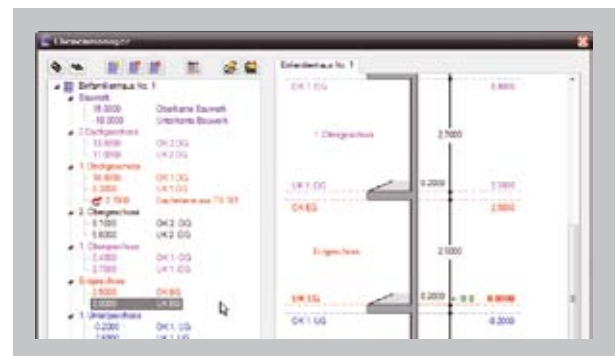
Ebenenmanager

Einfamilienhaus Nr. 1

Einfamilienhaus Nr. 1
Bauwerk
18.0000 Oberkante Bauwerk
-18.0000 Unterkante Bauwerk
2.Dachgeschoss
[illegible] OK 2.DG
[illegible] UK 2.DG
1.Dachgeschoss
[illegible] OK 1.DG
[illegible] UK 1.DG
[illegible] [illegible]
2.Obergeschoss
5.1000 OK 2.OG
5.8000 UK 2.OG
1.Obergeschoss
5.4000 OK 1.OG
2.7000 UK 1.OG
Erdgeschoss
2.5000 OK EG
0.0000 UK EG
1.Untergeschoss
-0.2000 OK 1.UG
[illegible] UK 1.UG

OK 1.OG 5.4000
1.Obergeschoss 2.7000
UK 1.OG 0.2000 2.7000
OK EG 2.5000
Erdgeschoss 2.5000
UK EG 0.2000 ± 0.0 0.0000
OK 1.UG -0.2000